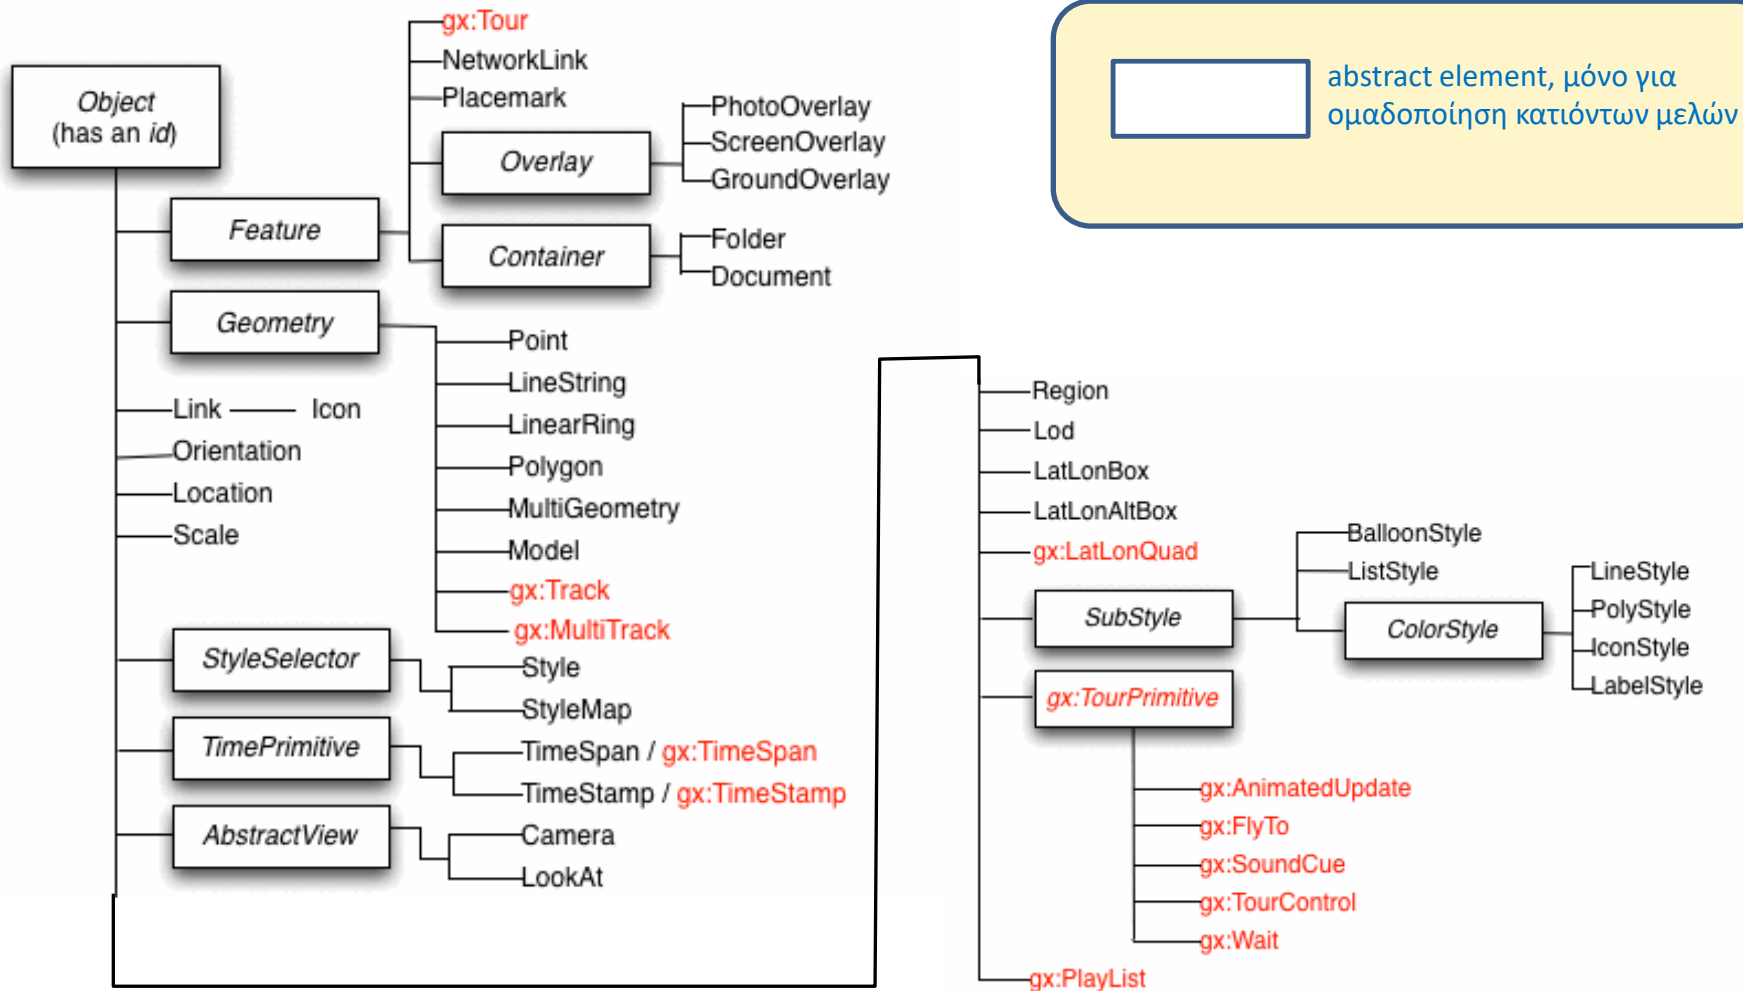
abstract element, μόνο για ομαδοποίηση κατιόντων μελών

Object (has an id)

Feature

gx:Tour
NetworkLink
Placemark
Overlay
PhotoOverlay
ScreenOverlay
GroundOverlay
Container
Folder
Document

Geometry
Point
LineString
LinearRing
Polygon
MultiGeometry
Model
gx:Track
gx:MultiTrack

Link — Icon
Orientation
Location
Scale

StyleSelector
Style
StyleMap

TimePrimitive
TimeSpan / gx:TimeSpan
TimeStamp / gx:TimeStamp

AbstractView
Camera
LookAt

Region
Lod
LatLonBox
LatLonAltBox
gx:LatLonQuad
SubStyle
BalloonStyle
ListStyle
ColorStyle
LineStyle
PolyStyle
IconStyle
LabelStyle
gx:TourPrimitive
gx:AnimatedUpdate
gx:FlyTo
gx:SoundCue
gx:TourControl
gx:Wait
gx:PlayList